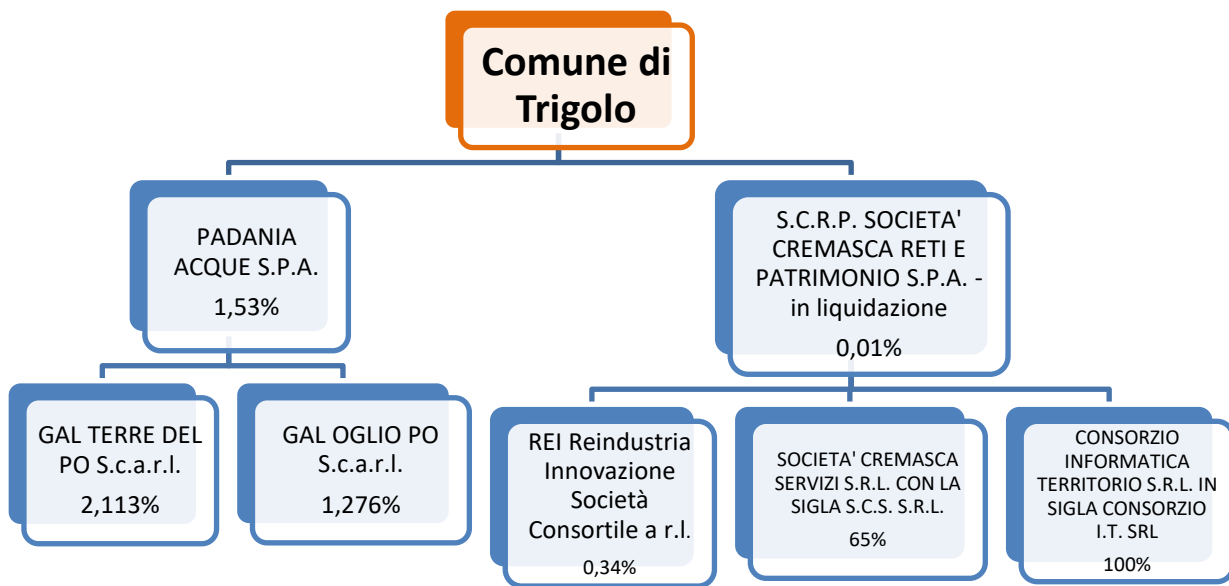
Comune di Trigolo

PADANIA ACQUE S.P.A.
1,53%

S.C.R.P. SOCIETA' CREMASCA RETI E PATRIMONIO S.P.A. - in liquidazione
0,01%

GAL TERRE DEL PO S.c.a.r.l.
2,113%

GAL OGLIO PO S.c.a.r.l.
1,276%

REI Reindustria Innovazione Società Consortile a r.l.
0,34%

SOCIETA' CREMASCA SERVIZI S.R.L. CON LA SIGLA S.C.S. S.R.L.
65%

CONSORZIO INFORMATICA TERRITORIO S.R.L. IN SIGLA CONSORZIO I.T. SRL
100%